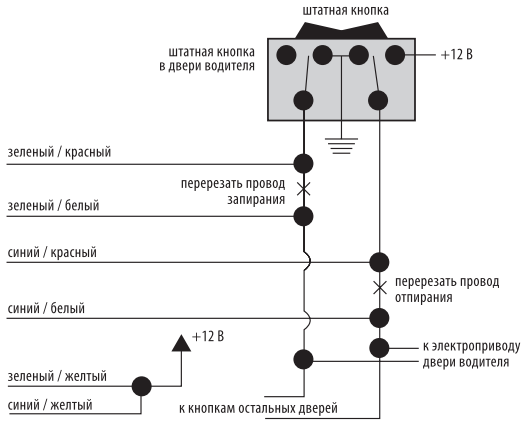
штатная кнопка

штатная кнопка в двери водителя

+12 В

зеленый / красный

перерезать провод запирания

зеленый / белый

синий / красный

перерезать провод отпирания

синий / белый

+12 В

к электроприводу двери водителя

зеленый / желтый

синий / желтый

к кнопкам остальных дверей